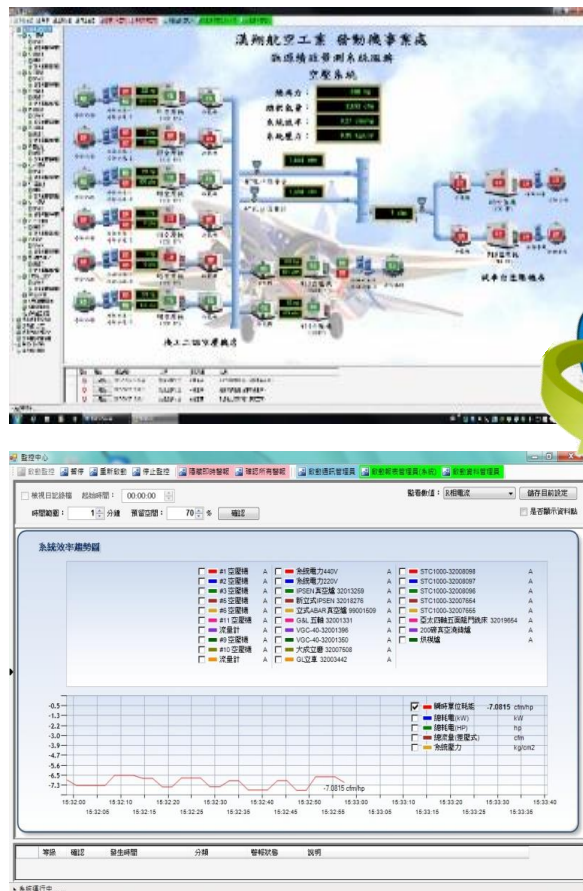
漢翔航空工業 發動機事業處
能源精益管理系統監控
空壓系統

總馬力
總耗氣量
系統效率
系統壓力

機工二部空壓機房

試車台空壓機房

監控中心
啟動監控 暫停 重新啟動 停止監控 隱藏即時警報 確認所有警報 啟動通訊管理員 啟動警報管理員(系統) 啟動資料管理員

檢視日誌碼 起始時間： 00:00:00
時間範圍： 1 分鐘 預留空間： 70 % 確認
監看數值： 8相電流
儲存目前設定
是否顯示資料點

系統效率趨勢圖

#1 空壓機 A
#2 空壓機 A
#3 空壓機 A
#5 空壓機 A
#6 空壓機 A
#11 空壓機 A
流量計 A
#9 空壓機 A
#10 空壓機 A
流量計 A
系統電力440V A
系統電力220V A
IPSEN 真空爐 32013259 A
新立式IPSEN 32018276 A
立式ABAR真空爐 99001609 A
G&L 五軸 32001331 A
VGC-40-32001396 A
VGC-40-32001350 A
大成立磨 32007608 A
GL立車 32003442 A
STC1000-32008099 A
STC1000-32008097 A
STC1000-32008096 A
STC1000-32007664 A
STC1000-32007665 A
臺太四軸五面龍門銑床 32019664 A
200噸真空燒結爐 A
烘爐機 A

-0.5
-1.3
-2.2
-3.0
-3.9
-4.7
-5.6
-6.5
-7.3
-7.0815 cfm/hp
15:32:00 15:32:05 15:32:10 15:32:15 15:32:20 15:32:25 15:32:30 15:32:35 15:32:40 15:32:45 15:32:50 15:32:55 15:33:00 15:33:05 15:33:10 15:33:15 15:33:20 15:33:25 15:33:30 15:33:35 15:33:40

瞬時單位耗能 -7.0815 cfm/hp
總耗電(kW) kW
總耗電(HP) hp
總流量(進氣式) cfm
系統壓力 kg/cm2

等級 確認 發生時間 分類 警報狀態 說明

系統運行中